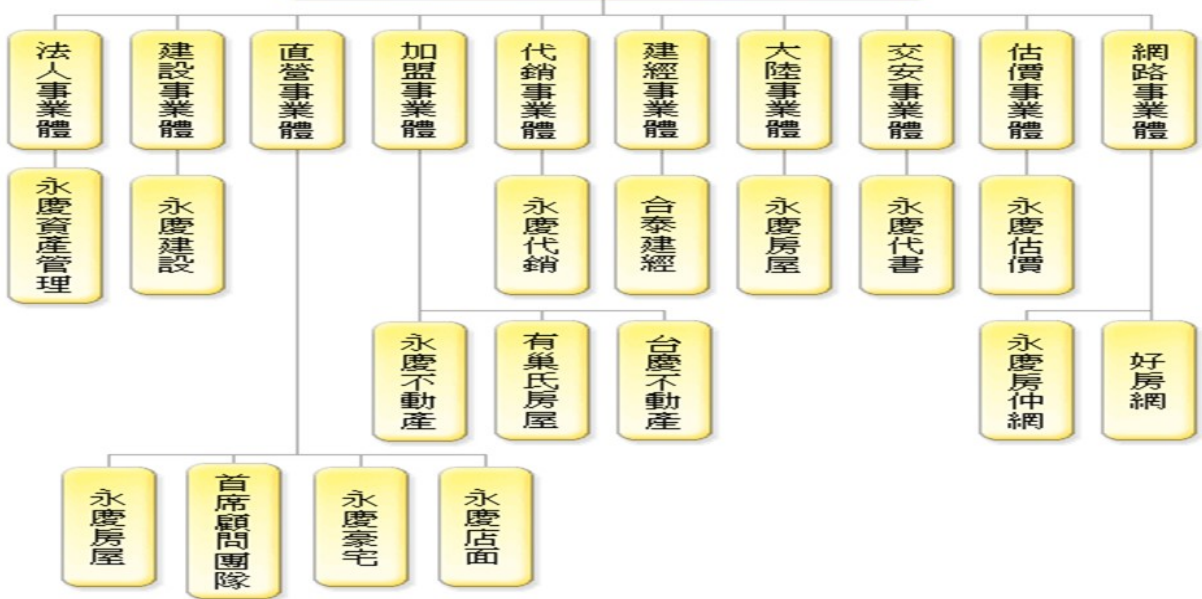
法人事業體

永慶資產管理

建設事業體

永慶建設

直營事業體

永慶房屋

首席顧問團隊

永慶豪宅

永慶店面

加盟事業體

永慶不動產

有巢氏房屋

台慶不動產

代銷事業體

永慶代銷

建經事業體

台泰建經

大陸事業體

永慶房屋

交安事業體

永慶代書

估價事業體

永慶估價

網路事業體

永慶房仲網

好房網